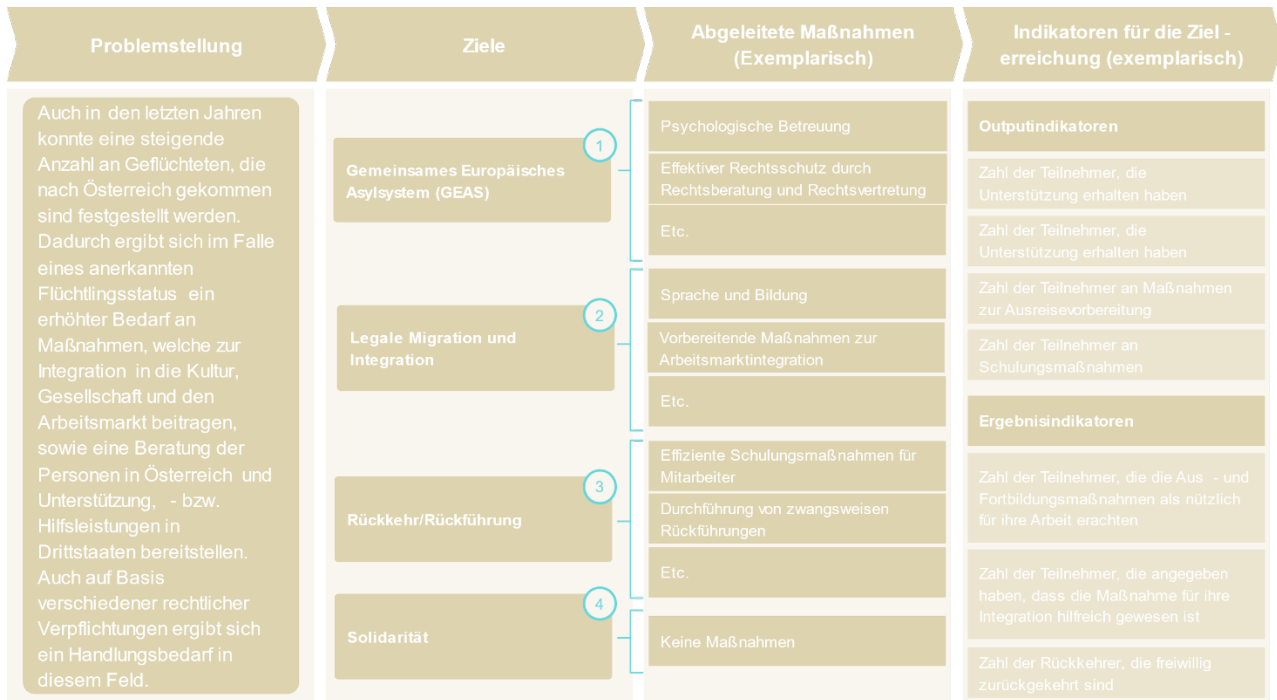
Problemstellung

Auch in den letzten Jahren konnte eine steigende Anzahl an Geflüchteten, die nach Österreich gekommen sind festgestellt werden. Dadurch ergibt sich im Falle eines anerkannten Flüchtlingsstatus ein erhöhter Bedarf an Maßnahmen, welche zur Integration in die Kultur, Gesellschaft und den Arbeitsmarkt beitragen, sowie eine Beratung der Personen in Österreich und Unterstützung, - bzw. Hilfsleistungen in Drittstaaten bereitstellen. Auch auf Basis verschiedener rechtlicher Verpflichtungen ergibt sich ein Handlungsbedarf in diesem Feld.

Ziele

1 Gemeinsames Europäisches Asylsystem (GEAS)

2 Legale Migration und Integration

3 Rückkehr/Rückführung

4 Solidarität

Abgeleitete Maßnahmen (Exemplarisch)

Psychologische Betreuung

Effektiver Rechtsschutz durch Rechtsberatung und Rechtsvertretung

Etc.

Sprache und Bildung

Vorbereitende Maßnahmen zur Arbeitsmarktintegration

Etc.

Effiziente Schulungsmaßnahmen für Mitarbeiter

Durchführung von zwangsweisen Rückführungen

Etc.

Keine Maßnahmen

Indikatoren für die Ziel - erreichung (exemplarisch)

Outputindikatoren

Zahl der Teilnehmer, die Unterstützung erhalten haben

Zahl der Teilnehmer, die Unterstützung erhalten haben

Zahl der Teilnehmer an Maßnahmen zur Ausreisevorbereitung

Zahl der Teilnehmer an Schulungsmaßnahmen

Ergebnisindikatoren

Zahl der Teilnehmer, die die Aus - und Fortbildungsmaßnahmen als nützlich für ihre Arbeit erachten

Zahl der Teilnehmer, die angegeben haben, dass die Maßnahme für ihre Integration hilfreich gewesen ist

Zahl der Rückkehrer, die freiwillig zurückgekehrt sind